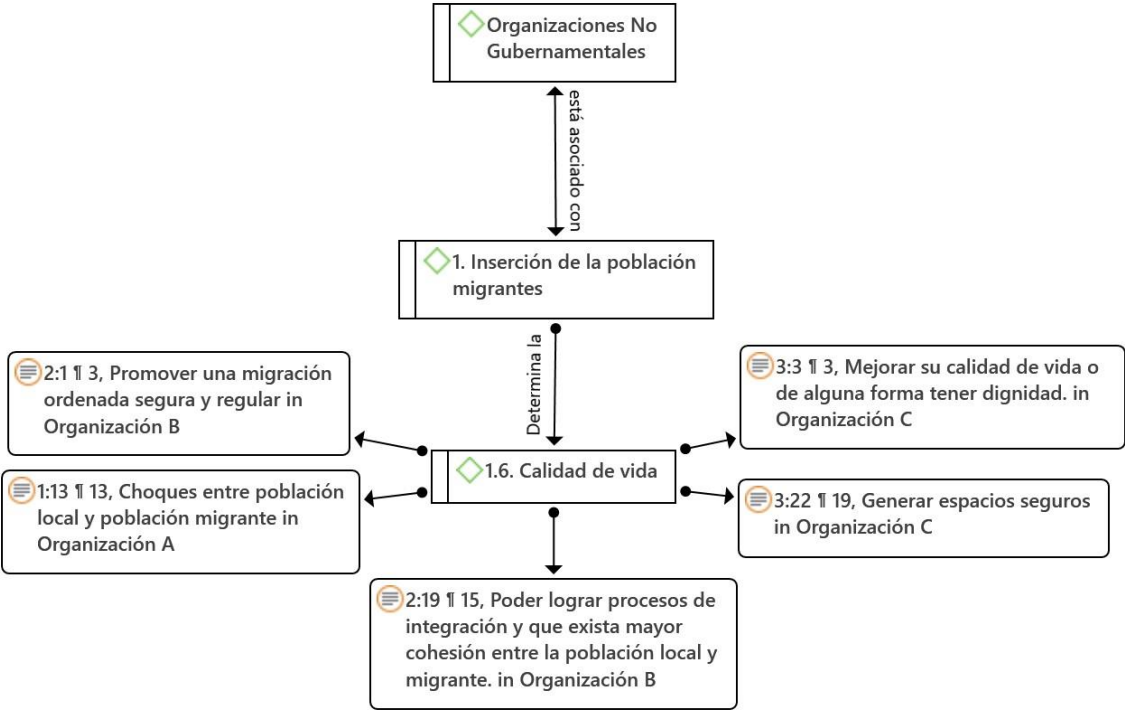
Organizaciones No Gubernamentales

está asociado con

1. Inserción de la población migrantes

Determina la

2:1 ¶ 3, Promover una migración ordenada segura y regular in Organización B

3:3 ¶ 3, Mejorar su calidad de vida o de alguna forma tener dignidad. in Organización C

1.6. Calidad de vida

1:13 ¶ 13, Choques entre población local y población migrante in Organización A

3:22 ¶ 19, Generar espacios seguros in Organización C

2:19 ¶ 15, Poder lograr procesos de integración y que exista mayor cohesión entre la población local y migrante. in Organización B